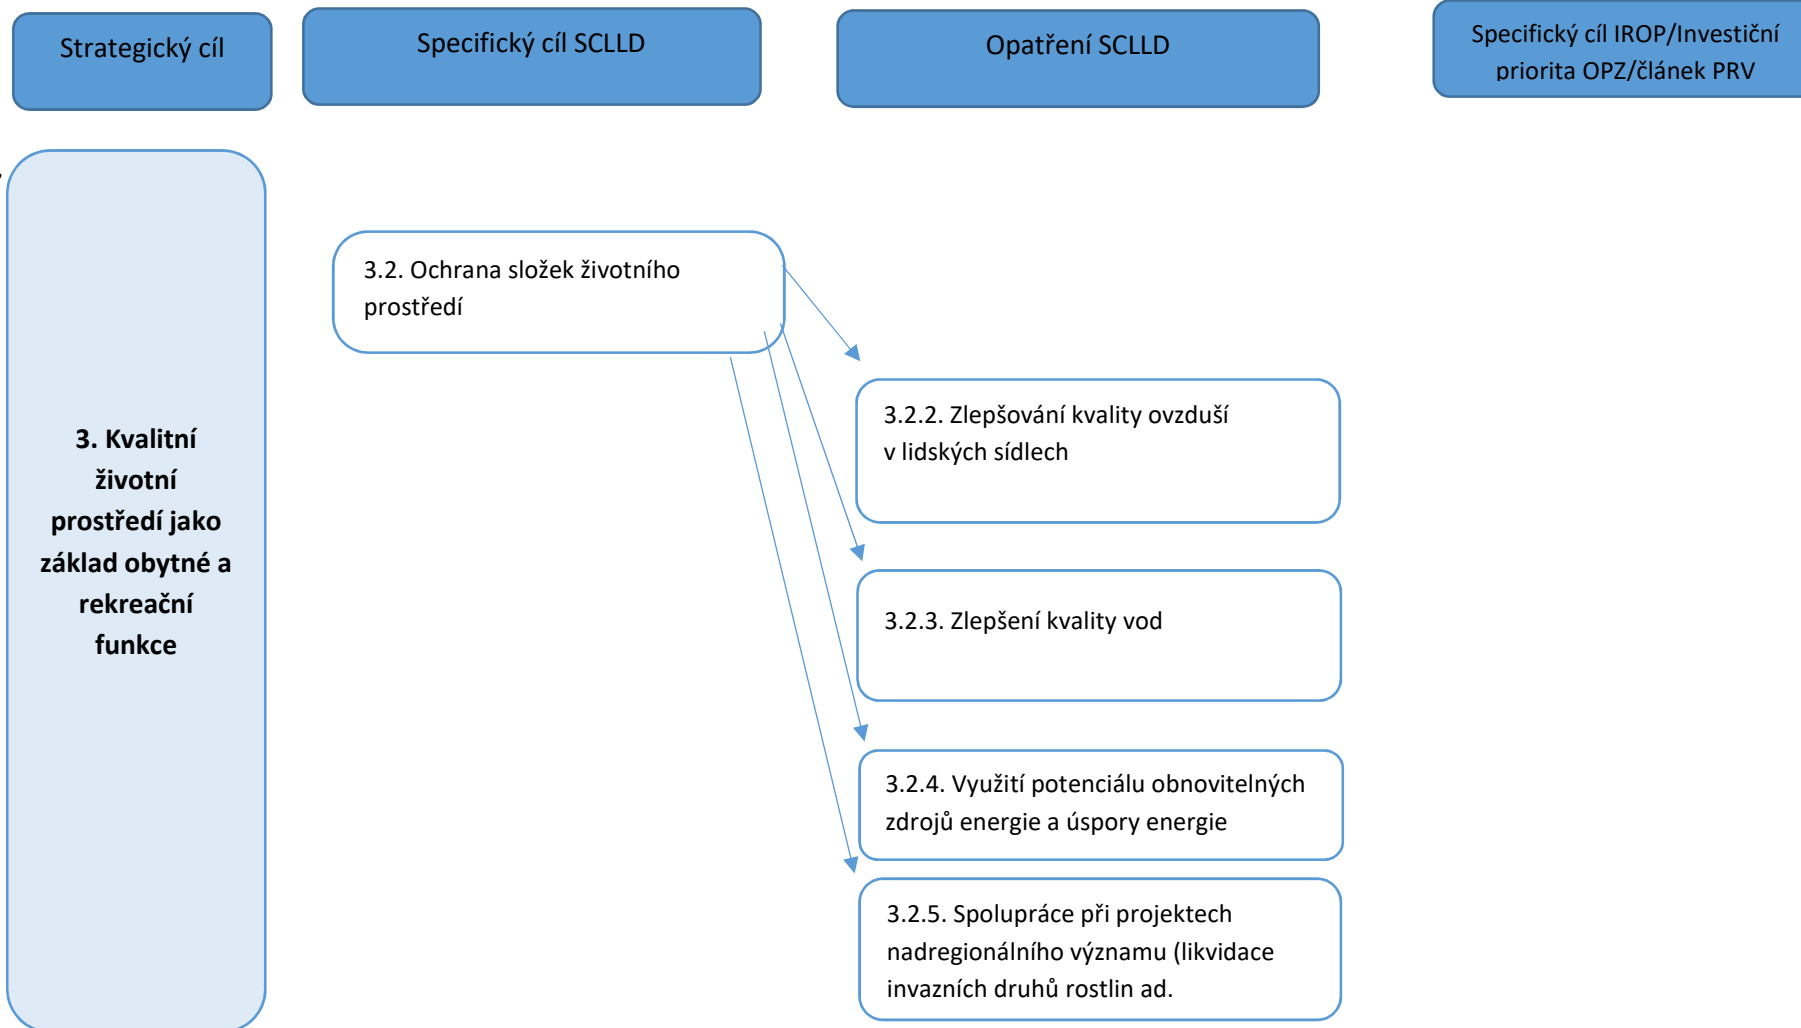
Strategický cíl

Specifický cíl SCLLD

Opatření SCLLD

Specifický cíl IROP/Investiční priorita OPZ/článek PRV

3. Kvalitní životní prostředí jako základ obytné a rekreační funkce

3.2. Ochrana složek životního prostředí

3.2.2. Zlepšování kvality ovzduší v lidských sídlech

3.2.3. Zlepšení kvality vod

3.2.4. Využití potenciálu obnovitelných zdrojů energie a úspory energie

3.2.5. Spolupráce při projektech nadregionálního významu (likvidace invazních druhů rostlin ad.